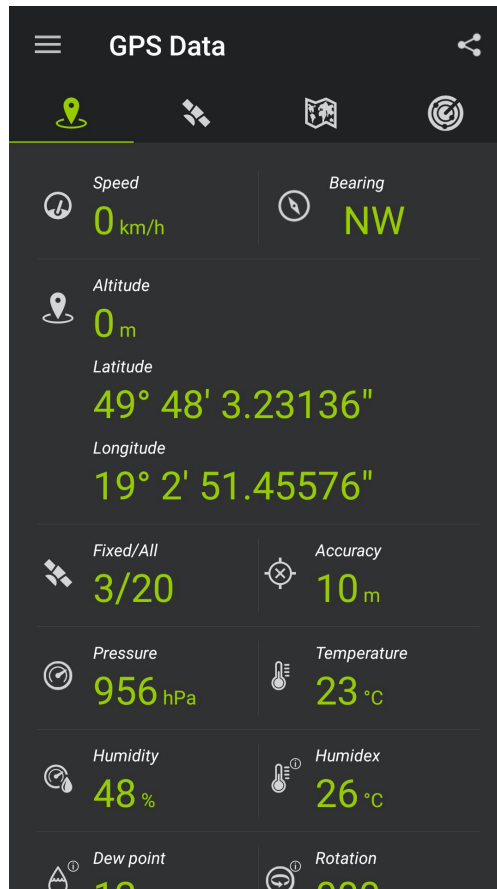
GPS Data

Speed
0 km/h

Bearing
NW

Altitude
0 m

Latitude
49° 48' 3.23136"

Longitude
19° 2' 51.45576"

Fixed/All
3/20

Accuracy
10 m

Pressure
956 hPa

Temperature
23 °C

Humidity
48 %

Humidex
26 °C

Dew point
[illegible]

Rotation
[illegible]